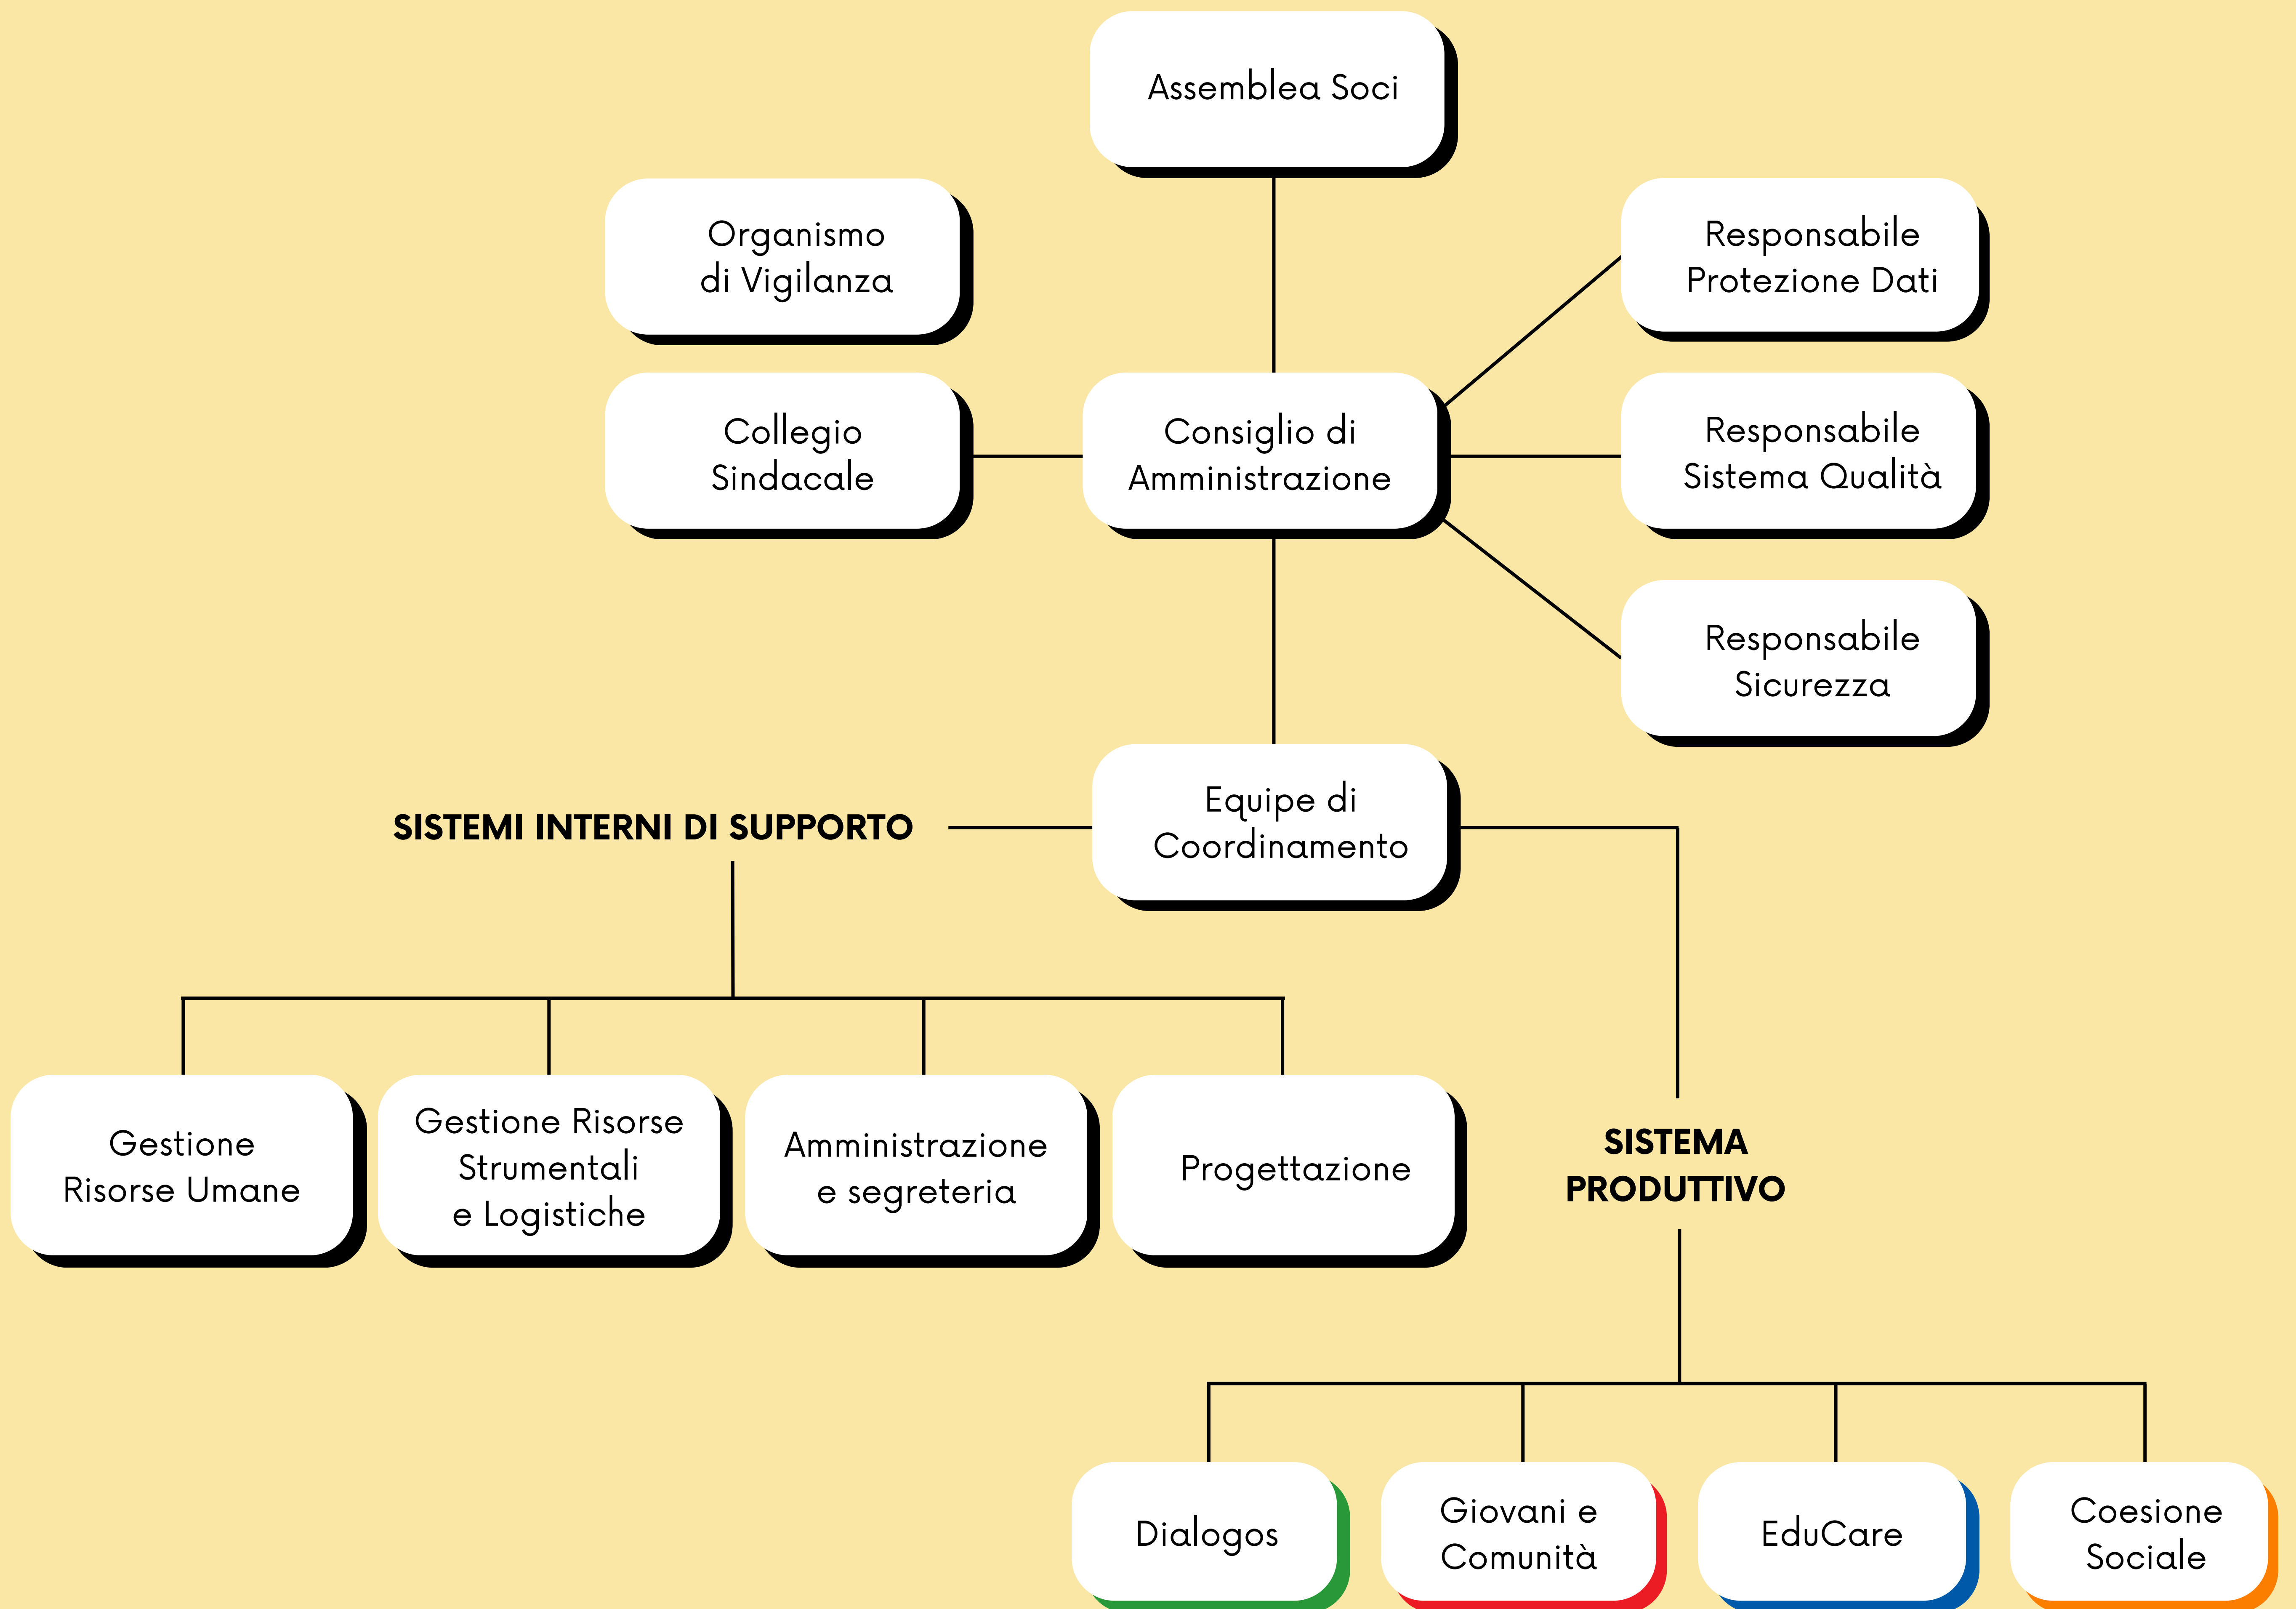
Assemblea Soci

Organismo di Vigilanza

Responsabile Protezione Dati

Collegio Sindacale

Consiglio di Amministrazione

Responsabile Sistema Qualità

Responsabile Sicurezza

SISTEMI INTERNI DI SUPPORTO

Equipe di Coordinamento

Gestione Risorse Umane

Gestione Risorse Strumentali e Logistiche

Amministrazione e segreteria

Progettazione

SISTEMA PRODUTTIVO

Dialogos

Giovani e Comunità

EduCare

Coesione Sociale